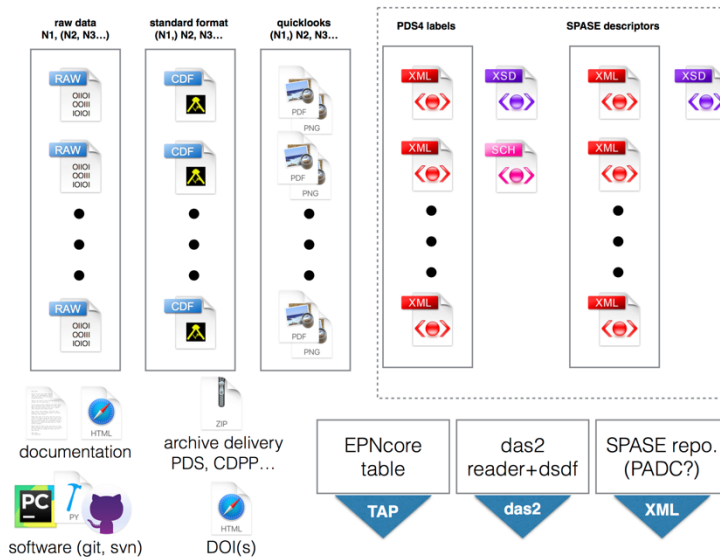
raw data
N1, (N2, N3…)

RAW
OIIOI
OOIII
IOIOI

RAW
OIIOI
OOIII
IOIOI

RAW
OIIOI
OOIII
IOIOI

standard format
(N1,) N2, N3…

CDF

CDF

CDF

quicklooks
(N1,) N2, N3…

PDF
PNG

PDF
PNG

PDF
PNG

PDS4 labels

XML
XSD
XML
SCH
XML

SPASE descriptors

XML
XSD
XML
XML

HTML
documentation

PC
PY
software (git, svn)

ZIP
archive delivery
PDS, CDPP…

HTML
DOI(s)

EPNcore
table
TAP

das2
reader+dsdf
das2

SPASE repo.
(PADC?)
XML